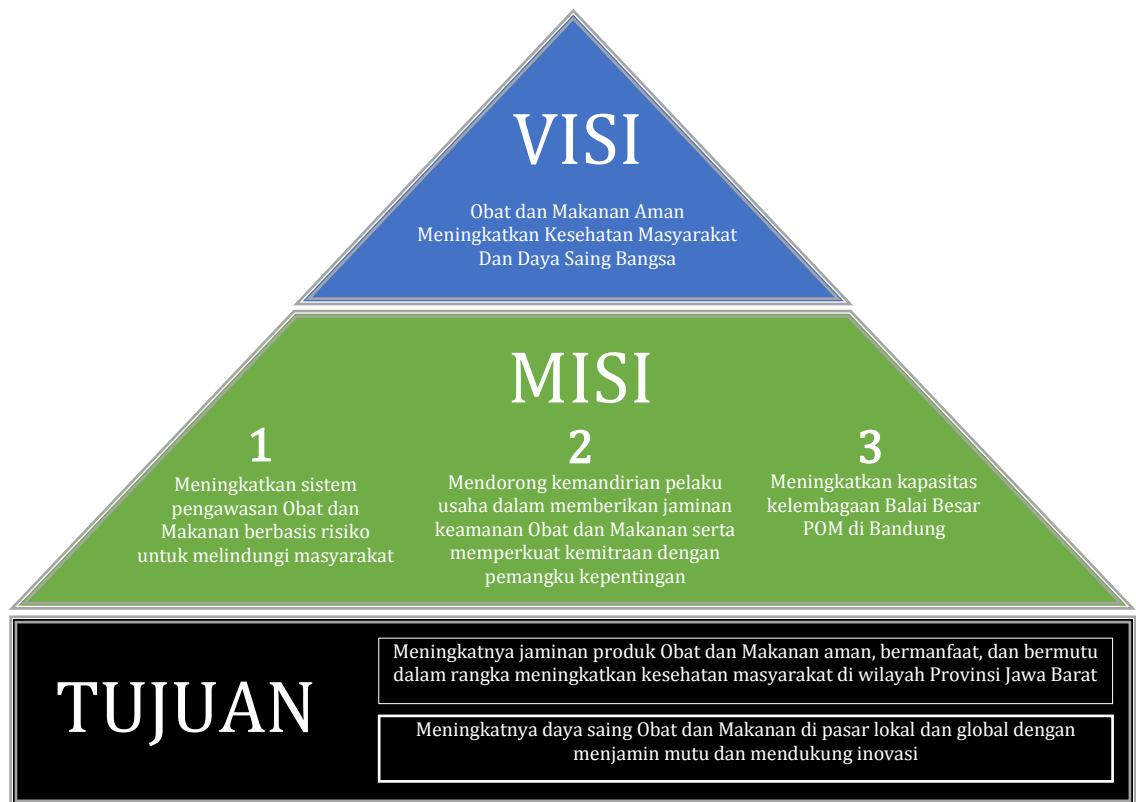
VISI

Obat dan Makanan Aman Meningkatkan Kesehatan Masyarakat Dan Daya Saing Bangsa

MISI

1

Meningkatkan sistem pengawasan Obat dan Makanan berbasis risiko untuk melindungi masyarakat

2

Mendorong kemandirian pelaku usaha dalam memberikan jaminan keamanan Obat dan Makanan serta memperkuat kemitraan dengan pemangku kepentingan

3

Meningkatkan kapasitas kelembagaan Balai Besar POM di Bandung

TUJUAN

Meningkatnya jaminan produk Obat dan Makanan aman, bermanfaat, dan bermutu dalam rangka meningkatkan kesehatan masyarakat di wilayah Provinsi Jawa Barat

Meningkatnya daya saing Obat dan Makanan di pasar lokal dan global dengan menjamin mutu dan mendukung inovasi